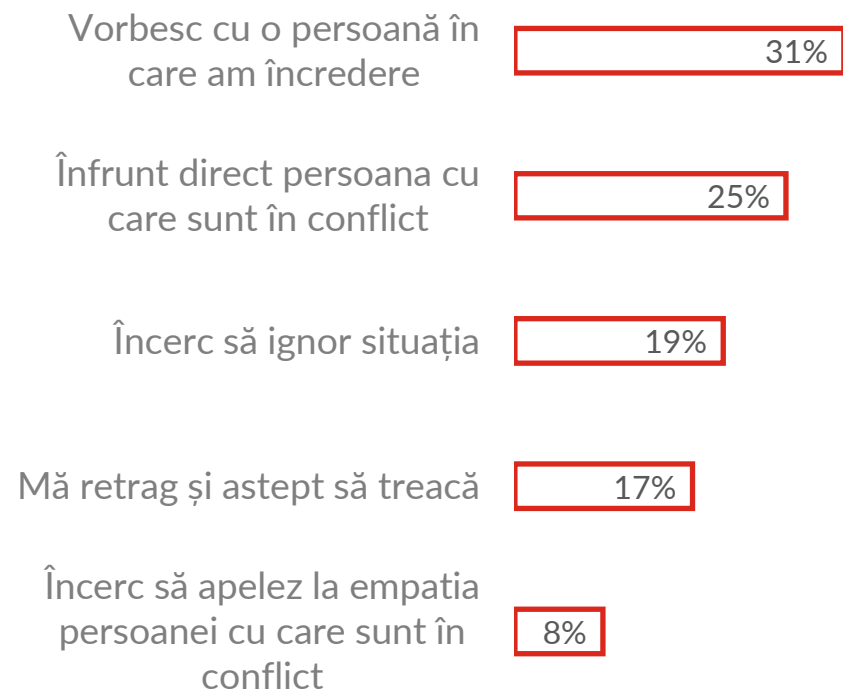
Vorbesc cu o persoană în care am încredere 31%

Înfrunt direct persoana cu care sunt în conflict 25%

Încerc să ignor situația 19%

Mă retrag și astept să treacă 17%

Încerc să apelez la empatia persoanei cu care sunt în conflict 8%